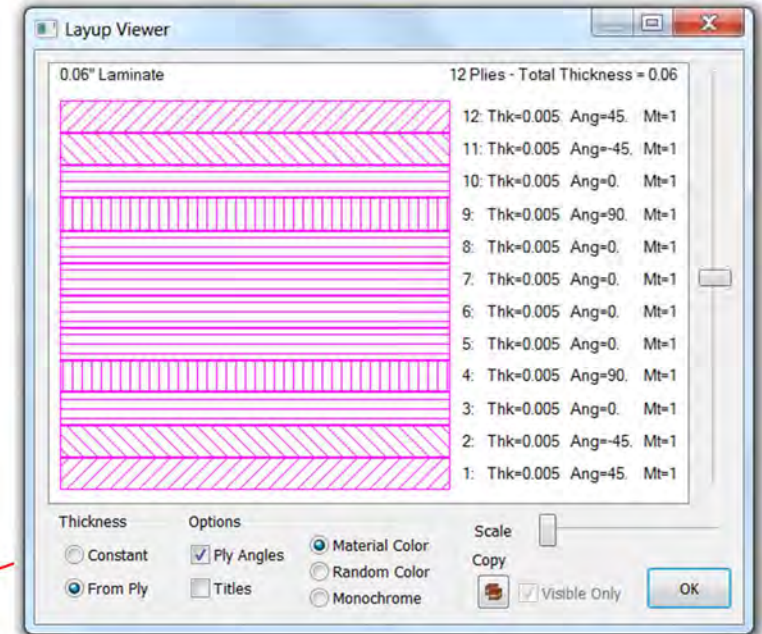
Layup Viewer

0.06" Laminate

12 Plies - Total Thickness = 0.06

12: Thk=0.005 Ang=45. Mt=1
11: Thk=0.005 Ang=-45. Mt=1
10: Thk=0.005 Ang=0. Mt=1
9: Thk=0.005 Ang=90. Mt=1
8: Thk=0.005 Ang=0. Mt=1
7: Thk=0.005 Ang=0. Mt=1
6: Thk=0.005 Ang=0. Mt=1
5: Thk=0.005 Ang=0. Mt=1
4: Thk=0.005 Ang=90. Mt=1
3: Thk=0.005 Ang=0. Mt=1
2: Thk=0.005 Ang=-45. Mt=1
1: Thk=0.005 Ang=45. Mt=1

Thickness
Constant
From Ply

Options
Ply Angles
Titles

Material Color
Random Color
Monochrome

Scale

Copy

Visible Only

OK